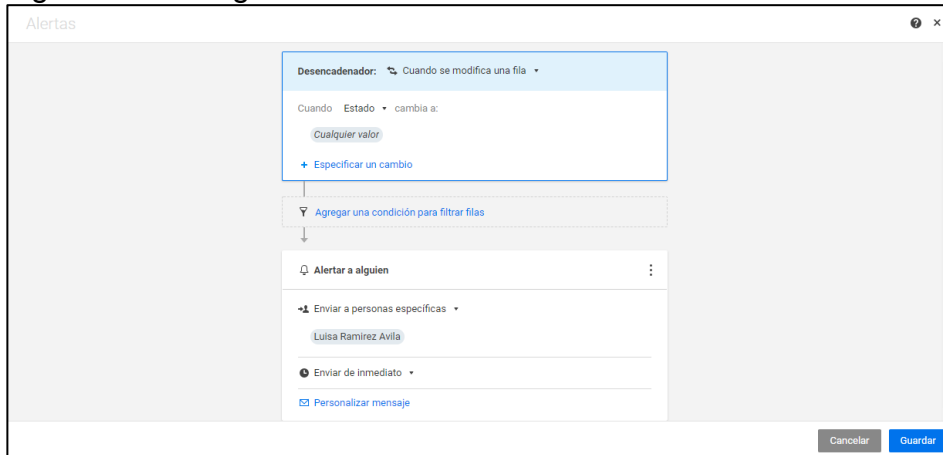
Alertas

Desencadenador: Cuando se modifica una fila

Cuando Estado cambia a:

Cualquier valor

+ Especificar un cambio

Agregar una condición para filtrar filas

Alertar a alguien

Enviar a personas específicas

Luisa Ramirez Avila

Enviar de inmediato

Personalizar mensaje

Cancelar Guardar